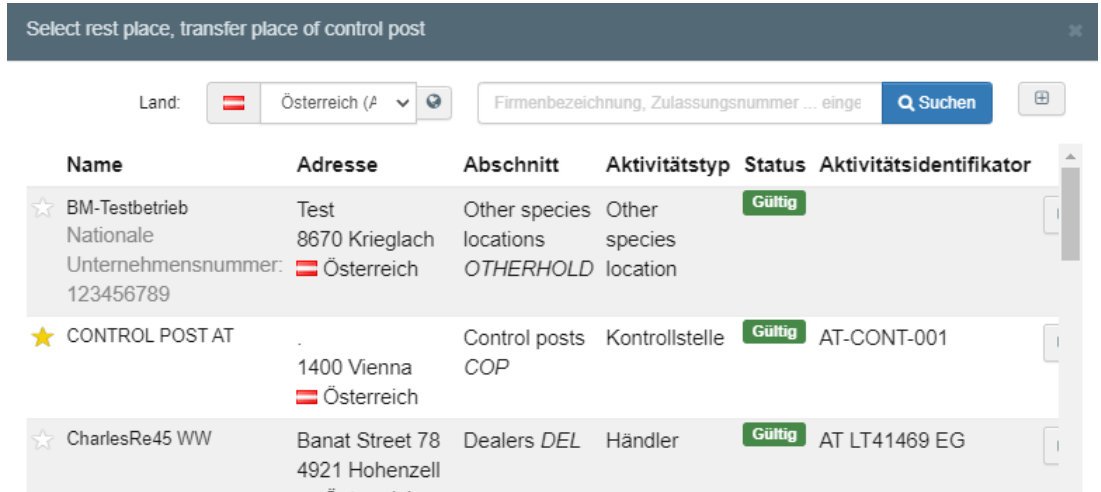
Select rest place, transfer place of control post

×

Land: Österreich (A

Firmenbezeichnung, Zulassungsnummer ... einge

Suchen

| Name | Adresse | Abschnitt | Aktivitätstyp | Status | Aktivitätsidentifikator |
|---|---|---|---|---|---|
| BM-Testbetrieb Nationale Unternehmensnummer: 123456789 | Test 8670 Krieglach Österreich | Other species locations *OTHERHOLD* | Other species location | Gültig | |
| CONTROL POST AT | . 1400 Vienna Österreich | Control posts *COP* | Kontrollstelle | Gültig | AT-CONT-001 |
| CharlesRe45 WW | Banat Street 78 4921 Hohenzell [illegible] | Dealers *DEL* | Händler | Gültig | AT LT41469 EG |